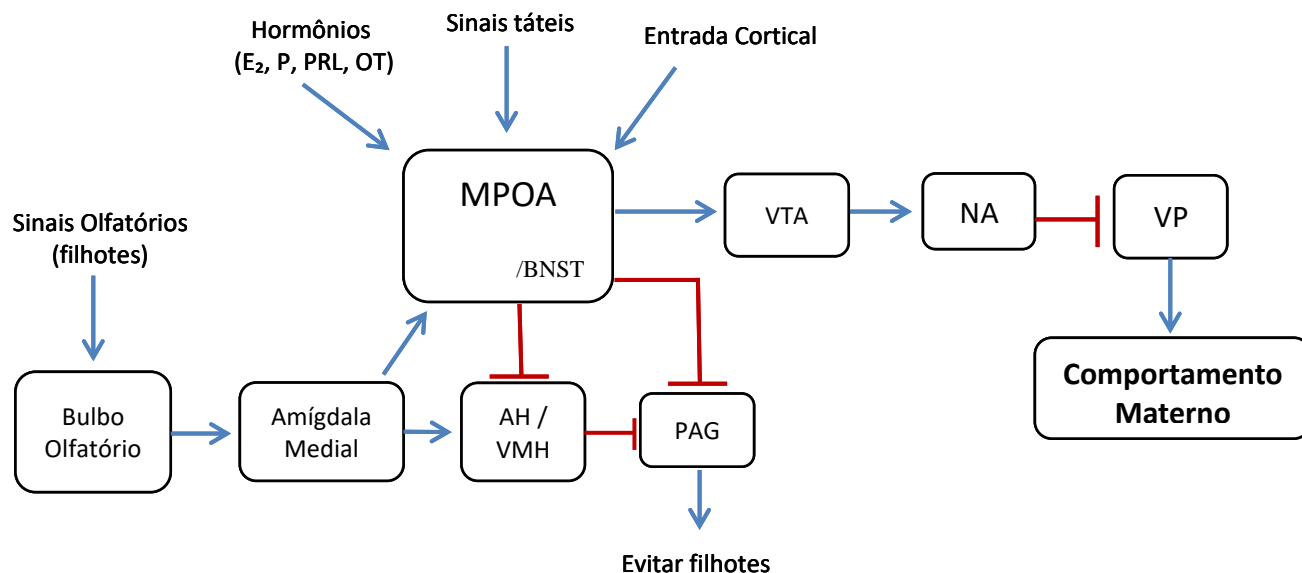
Hormônios
($E_2$, P, PRL, OT)

Sinais táteis

Entrada Cortical

Sinais Olfatórios
(filhotes)

MPOA
/BNST

VTA

NA

VP

Comportamento
Materno

Bulbo
Olfatório

Amígdala
Medial

AH /
VMH

PAG

Evitar filhotes